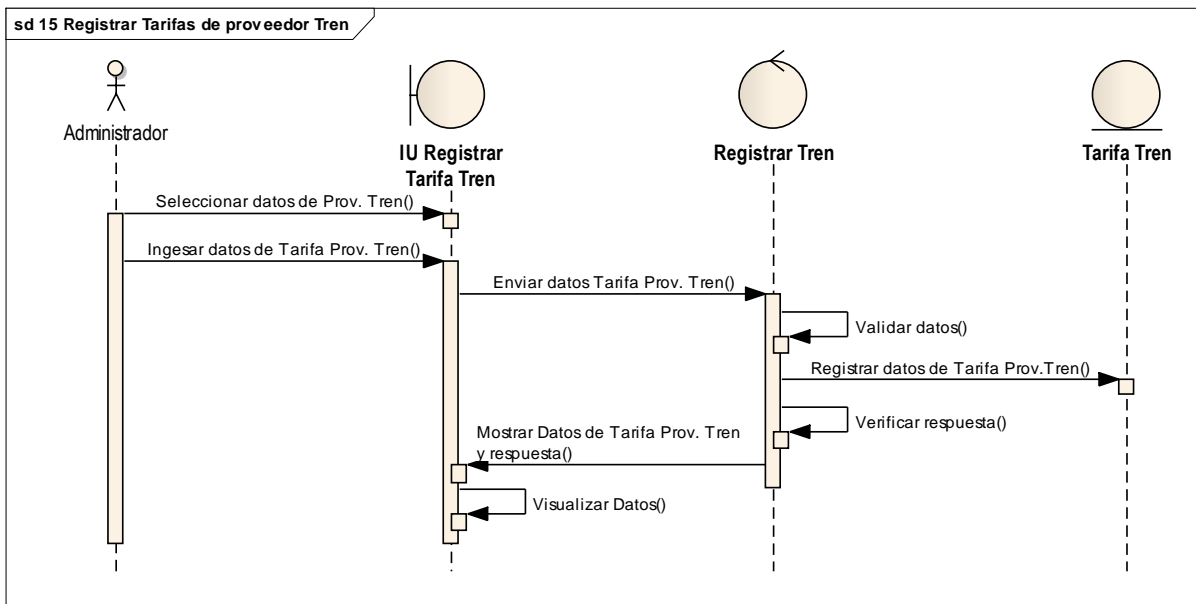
sd 15 Registrar Tarifas de prov eedor Tren

Administrador

IU Registrar Tarifa Tren

Registrar Tren

Tarifa Tren

Seleccionar datos de Prov. Tren()

Ingesar datos de Tarifa Prov. Tren()

Enviar datos Tarifa Prov. Tren()

Validar datos()

Registrar datos de Tarifa Prov.Tren()

Verificar respuesta()

Mostrar Datos de Tarifa Prov. Tren y respuesta()

Visualizar Datos()